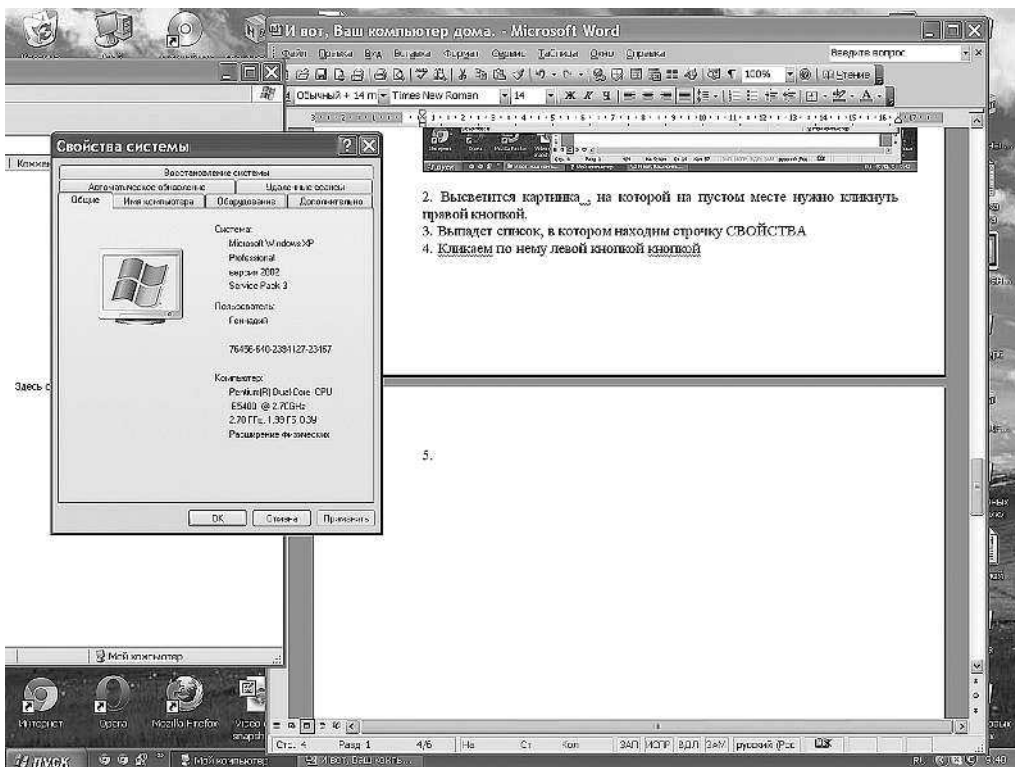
И вот, Ваш компьютер дома. - Microsoft Word

Файл Правка Вид Вставка Формат Сервис Таблица Окно Справка

Введите вопрос

100% Чтение

Обычный + 14 пт Times New Roman 14

Свойства системы

Восстановление системы

Автоматическое обновление

Удаленные сеансы

Общие

Имя компьютера

Оборудование

Дополнительно

Система:
Microsoft Windows XP
Professional
версия 2002
Service Pack 3

Пользователь:
Геннадий

76456-640-2394127-23157

Компьютер:
Pentium(R) Dual Core CPU
E5400 @ 2.70GHz
2.70 ГГц, 1,99 ГБ ОЗУ
Расширение физических

OK

Отмена

Применить

2. Высветится картинка , на которой на пустом месте нужно кликнуть правой кнопкой.
3. Выпадет список, в котором находим строчку СВОЙСТВА
4. Кликаем по нему левой кнопкой кнопкой

5.

Здесь с

Мой компьютер

Интернет

Opera

Mozilla Firefox

Стр. 4

Разд 1

4/6

На

Ст

Кол

ЗАП ИСПР ВДЛ ЗАМ русский (Рос

пуск

Мой компьютер

И вот, Ваш компь...

RU

9:40